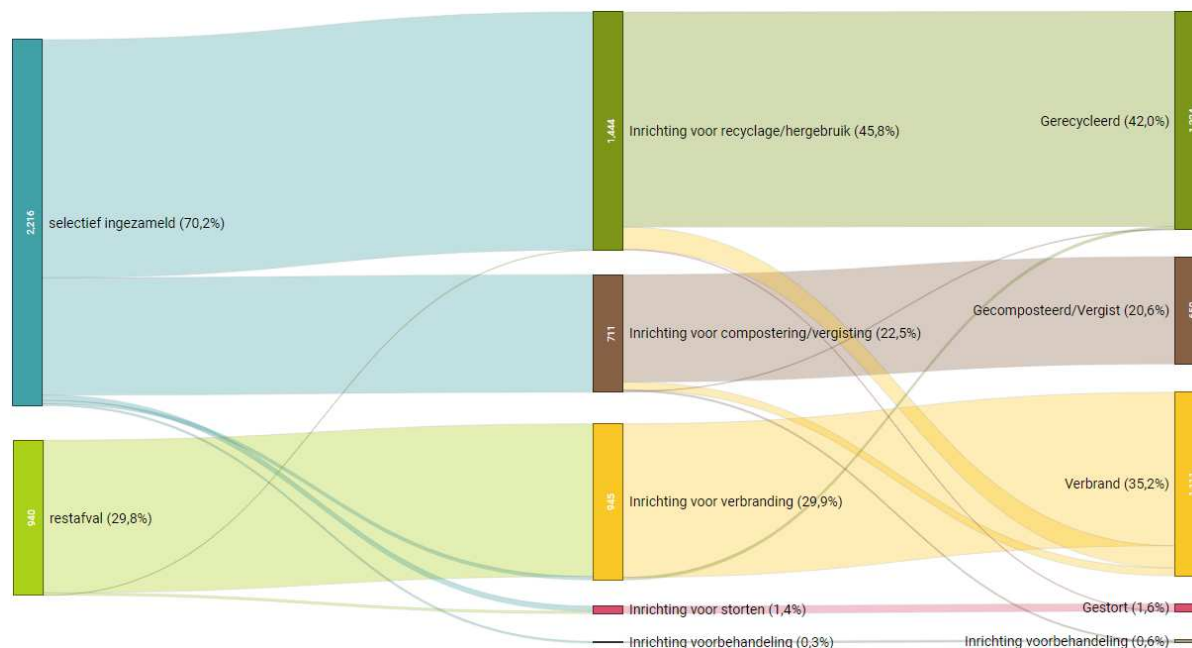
2,216
selectief ingezameld (70,2%)

940
restafval (29,8%)

1,444
Inrichting voor recyclage/hergebruik (45,8%)

711
Inrichting voor compostering/vergisting (22,5%)

945
Inrichting voor verbranding (29,9%)

Inrichting voor storten (1,4%)

Inrichting voorbehandeling (0,3%)

Gerecycleerd (42,0%)

Gecomposteerd/Vergist (20,6%)

Verbrand (35,2%)

Gestort (1,6%)

Inrichting voorbehandeling (0,6%)